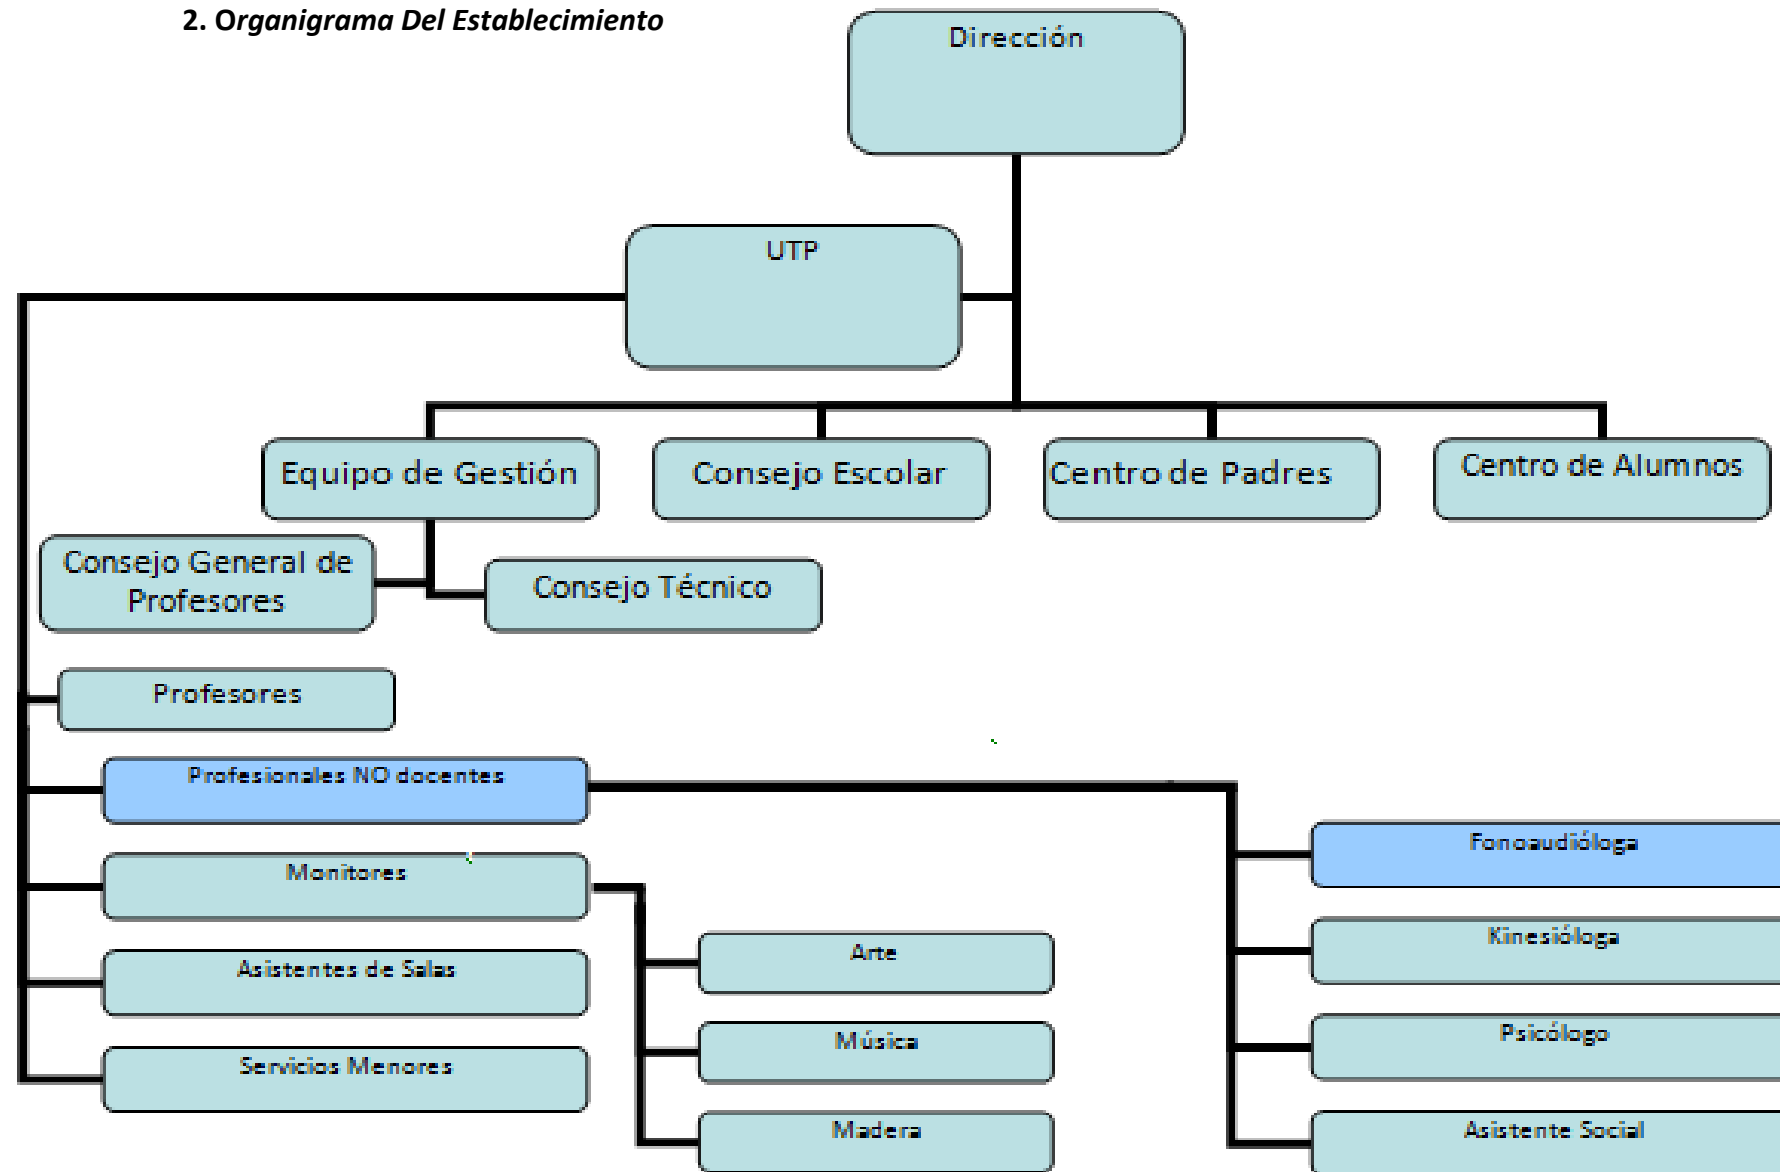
**2. *Organigrama Del Establecimiento***

Dirección

UTP

Equipo de Gestión

Consejo Escolar

Centro de Padres

Centro de Alumnos

Consejo General de Profesores

Consejo Técnico

Profesores

Profesionales NO docentes

Monitores

Asistentes de Salas

Servicios Menores

Arte

Música

Madera

Fonoaudióloga

Kinesióloga

Psicólogo

Asistente Social